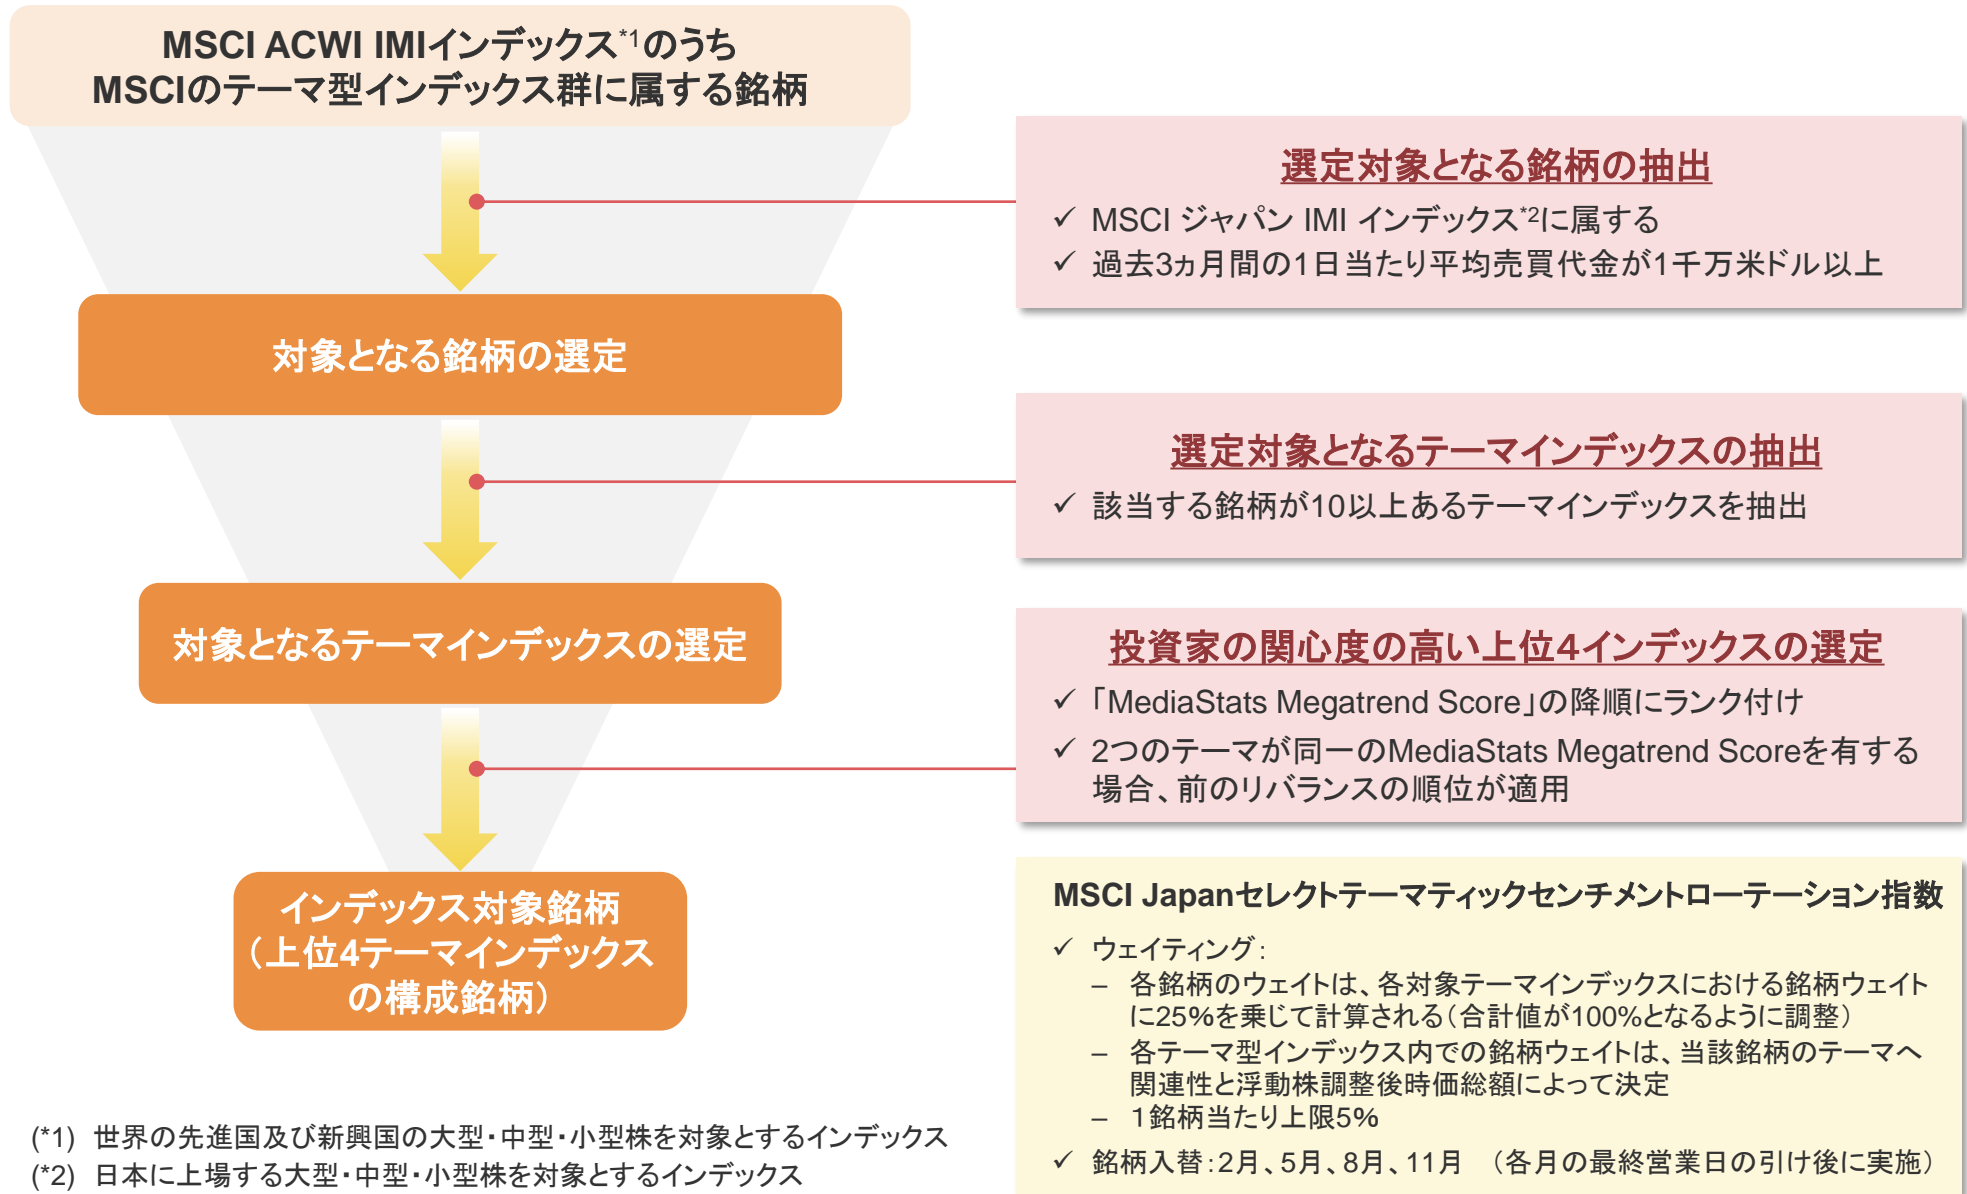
MSCI ACWI IMIインデックス$^{*1}$のうち
MSCIのテーマ型インデックス群に属する銘柄

選定対象となる銘柄の抽出
✓ MSCI ジャパン IMI インデックス$^{*2}$に属する
✓ 過去3ヵ月間の1日当たり平均売買代金が1千万米ドル以上

対象となる銘柄の選定

選定対象となるテーマインデックスの抽出
✓ 該当する銘柄が10以上あるテーマインデックスを抽出

対象となるテーマインデックスの選定

投資家の関心度の高い上位4インデックスの選定
✓「MediaStats Megatrend Score」の降順にランク付け
✓ 2つのテーマが同一のMediaStats Megatrend Scoreを有する場合、前のリバランスの順位が適用

インデックス対象銘柄
（上位4テーマインデックス
の構成銘柄）

MSCI Japanセレクトテーマティックセンチメントローテーション指数
✓ ウェイティング：
– 各銘柄のウェイトは、各対象テーマインデックスにおける銘柄ウェイトに25%を乗じて計算される（合計値が100%となるように調整）
– 各テーマ型インデックス内での銘柄ウェイトは、当該銘柄のテーマへ関連性と浮動株調整後時価総額によって決定
– 1銘柄当たり上限5%
✓ 銘柄入替：2月、5月、8月、11月 （各月の最終営業日の引け後に実施）

(*1) 世界の先進国及び新興国の大型・中型・小型株を対象とするインデックス
(*2) 日本に上場する大型・中型・小型株を対象とするインデックス